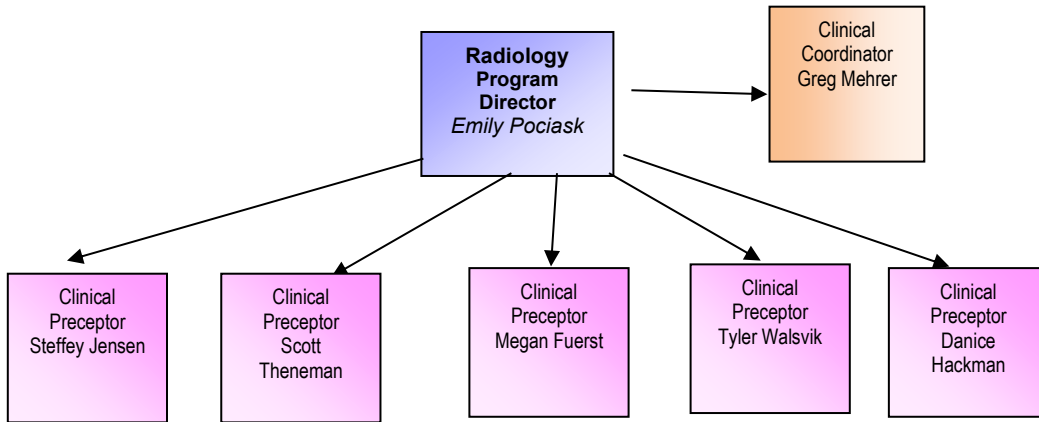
**Radiology Program Director**
*Emily Pociask*

Clinical Coordinator
Greg Mehrer

Clinical Preceptor
Steffey Jensen

Clinical Preceptor
Scott Theneman

Clinical Preceptor
Megan Fuerst

Clinical Preceptor
Tyler Walsvik

Clinical Preceptor
Danice Hackman